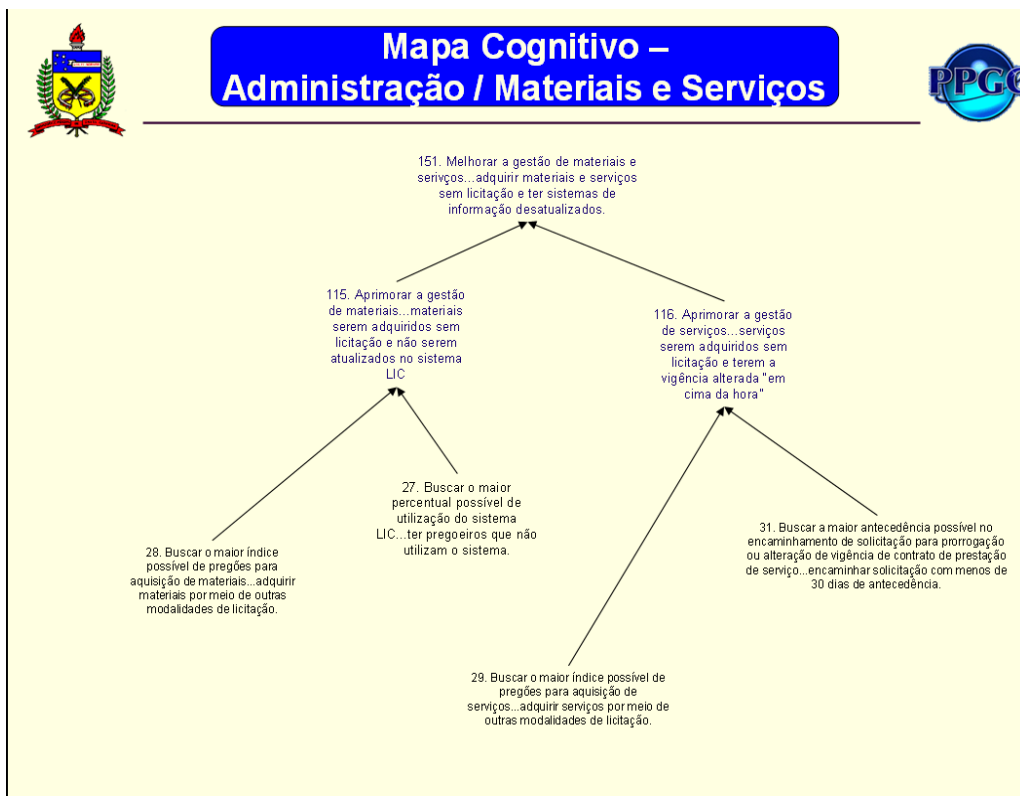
Mapa Cognitivo –
Administração / Materiais e Serviços

PPGC

151. Melhorar a gestão de materiais e serivços...adquirir materiais e serviços sem licitação e ter sistemas de informação desatualizados.

115. Aprimorar a gestão de materiais...materiais serem adquiridos sem licitação e não serem atualizados no sistema LIC

116. Aprimorar a gestão de serviços...serviços serem adquiridos sem licitação e terem a vigência alterada "em cima da hora"

27. Buscar o maior percentual possível de utilização do sistema LIC...ter pregoeiros que não utilizam o sistema.

28. Buscar o maior índice possível de pregões para aquisição de materiais...adquirir materiais por meio de outras modalidades de licitação.

31. Buscar a maior antecedência possível no encaminhamento de solicitação para prorrogação ou alteração de vigência de contrato de prestação de serviço...encaminhar solicitação com menos de 30 dias de antecedência.

29. Buscar o maior índice possível de pregões para aquisição de serviços...adquirir serviços por meio de outras modalidades de licitação.